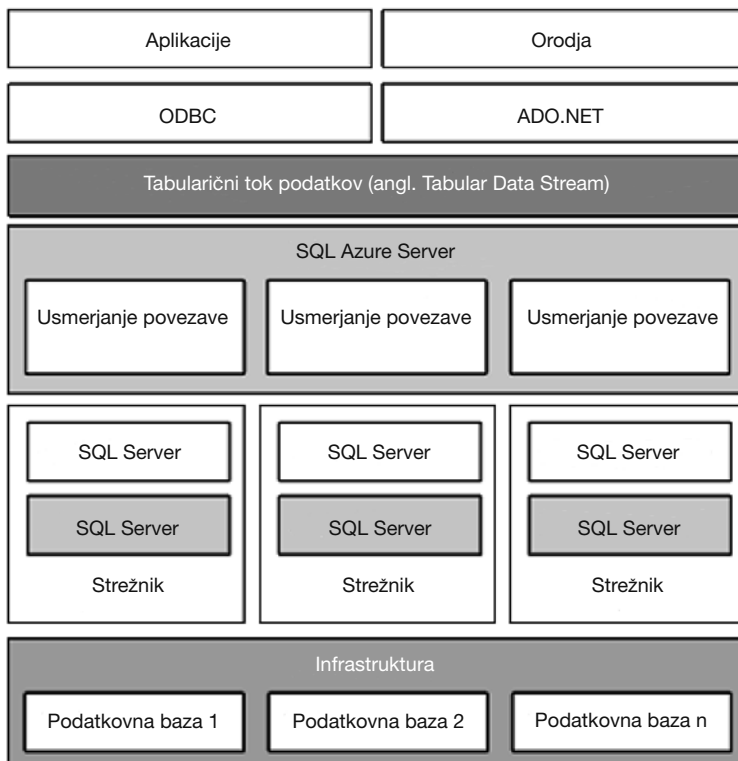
Aplikacije

Orodja

ODBC

ADO.NET

Tabularični tok podatkov (angl. Tabular Data Stream)

SQL Azure Server

Usmerjanje povezave

Usmerjanje povezave

Usmerjanje povezave

SQL Server

SQL Server

Strežnik

SQL Server

SQL Server

Strežnik

SQL Server

SQL Server

Strežnik

Infrastruktura

Podatkovna baza 1

Podatkovna baza 2

Podatkovna baza n